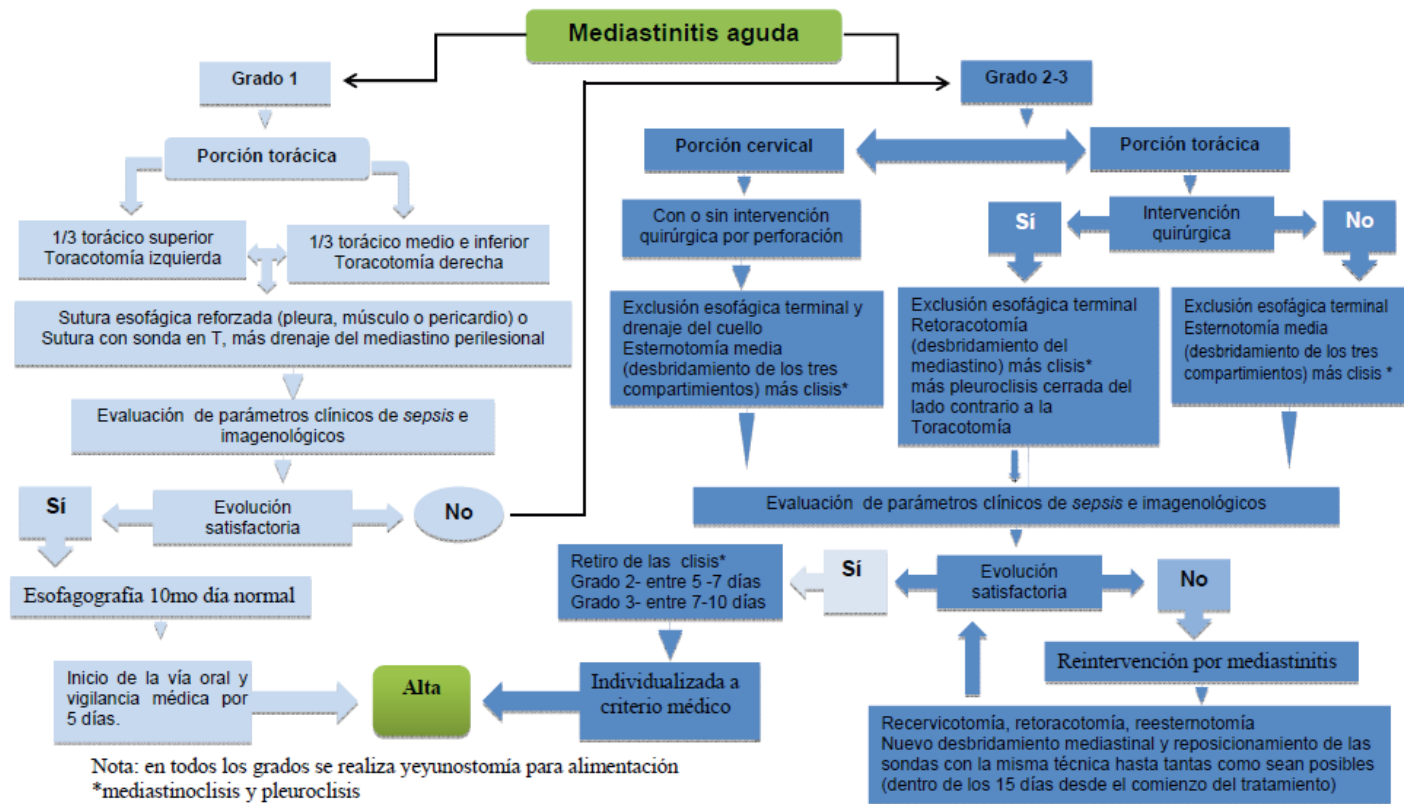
Mediastinitis aguda

Grado 1

Porción torácica

1/3 torácico superior Toracotomía izquierda

1/3 torácico medio e inferior Toracotomía derecha

Sutura esofágica reforzada (pleura, músculo o pericardio) o Sutura con sonda en T, más drenaje del mediastino perilesional

Evaluación de parámetros clínicos de *sepsis* e imagenológicos

Sí

Evolución satisfactoria

No

Esofagografía 10mo día normal

Inicio de la vía oral y vigilancia médica por 5 días.

Alta

Grado 2-3

Porción cervical

Porción torácica

Con o sin intervención quirúrgica por perforación

Sí

Intervención quirúrgica

No

Exclusión esofágica terminal y drenaje del cuello Esternotomía media (desbridamiento de los tres compartimientos) más clisis*

Exclusión esofágica terminal Retoracotomía (desbridamiento del mediastino) más clisis* más pleuroclisis cerrada del lado contrario a la Toracotomía

Exclusión esofágica terminal Esternotomía media (desbridamiento de los tres compartimientos) más clisis *

Evaluación de parámetros clínicos de *sepsis* e imagenológicos

Retiro de las clisis*
Grado 2- entre 5 -7 días
Grado 3- entre 7-10 días

Sí

Evolución satisfactoria

No

Individualizada a criterio médico

Reintervención por mediastinitis

Recervicotomía, retoracotomía, reesternotomía
Nuevo desbridamiento mediastinal y reposicionamiento de las sondas con la misma técnica hasta tantas como sean posibles (dentro de los 15 días desde el comienzo del tratamiento)

Nota: en todos los grados se realiza yeyunostomía para alimentación
*mediastinoclisis y pleuroclisis